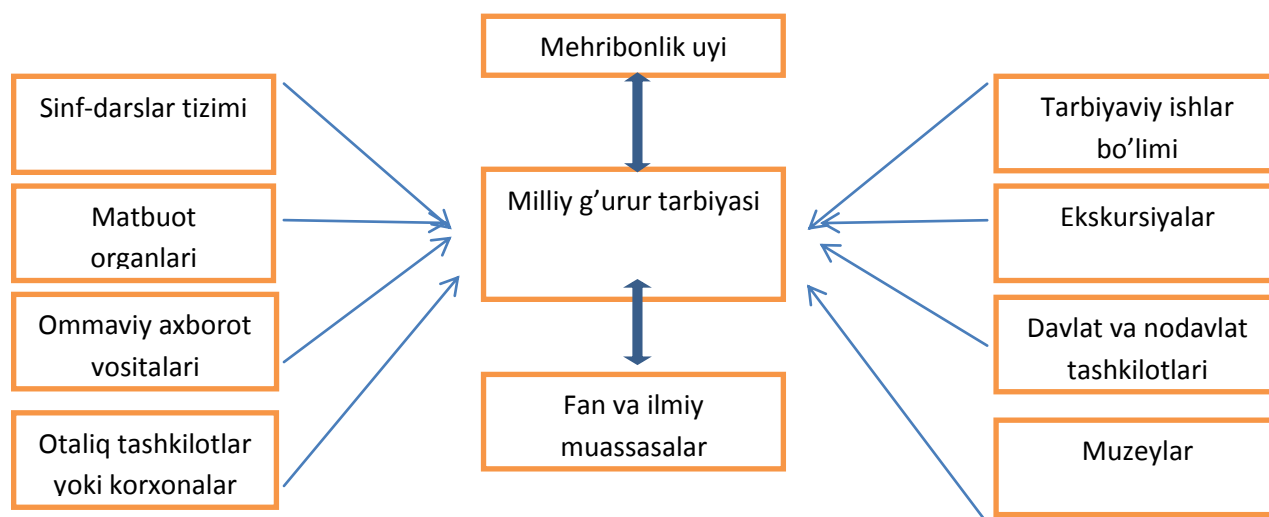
Mehribonlik uyi

Sinf-darslar tizimi

Matbuot organlari

Ommaviy axborot vositalari

Otaliq tashkilotlar yoki korxonalar

Milliy g’urur tarbiyasi

Fan va ilmiy muassasalar

Tarbiyaviy ishlar bo’limi

Ekskursiyalar

Davlat va nodavlat tashkilotlari

Muzeylar